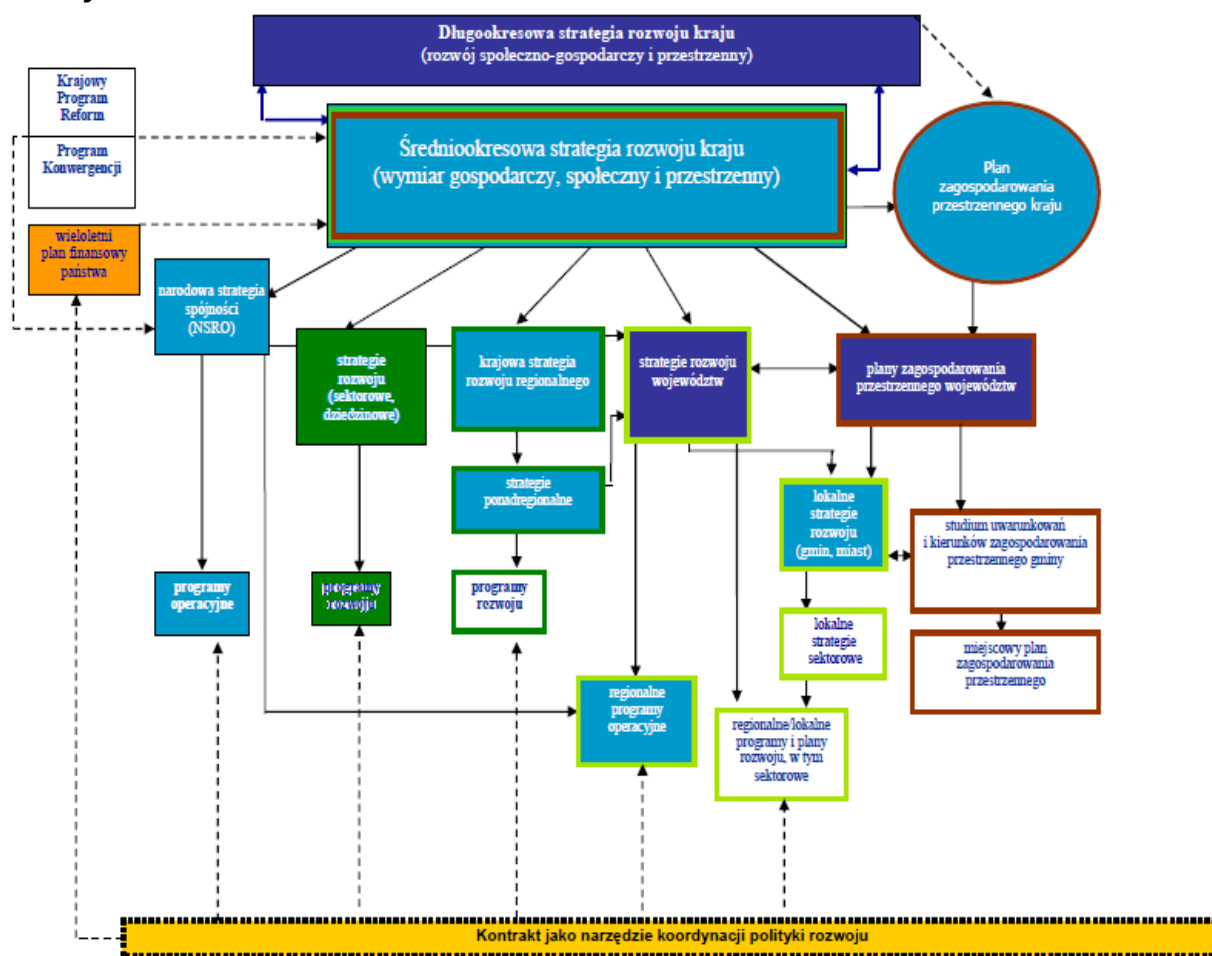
Długookresowa strategia rozwoju kraju
(rozwój społeczno-gospodarczy i przestrzenny)

Krajowy Program Reform

Program Konwergencji

Średniookresowa strategia rozwoju kraju
(wymiar gospodarczy, społeczny i przestrzenny)

Plan zagospodarowania przestrzennego kraju

wieloletni plan finansowy państwa

narodowa strategia spójności (NSRO)

strategie rozwoju (sektorowe, dziedzinowe)

krajowa strategia rozwoju regionalnego

strategie rozwoju województw

plany zagospodarowania przestrzennego województw

strategie ponadregionalne

lokalne strategie rozwoju (gmin, miast)

studium uwarunkowań i kierunków zagospodarowania przestrzennego gminy

programy operacyjne

programy rozwoju

programy rozwoju

lokalne strategie sektorowe

miejscowy plan zagospodarowania przestrzennego

regionalne programy operacyjne

regionalne/lokalne programy i plany rozwoju, w tym sektorowe

Kontrakt jako narzędzie koordynacji polityki rozwoju